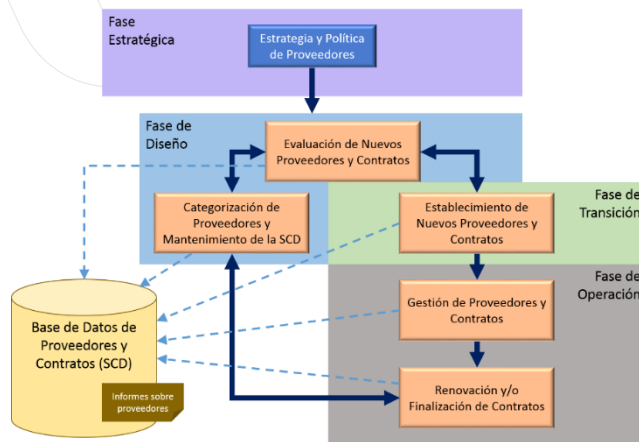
Fase Estratégica

Estrategia y Política de Proveedores

Fase de Diseño

Evaluación de Nuevos Proveedores y Contratos

Categorización de Proveedores y Mantenimiento de la SCD

Fase de Transición

Establecimiento de Nuevos Proveedores y Contratos

Fase de Operación

Gestión de Proveedores y Contratos

Renovación y/o Finalización de Contratos

Base de Datos de Proveedores y Contratos (SCD)

Informes sobre proveedores